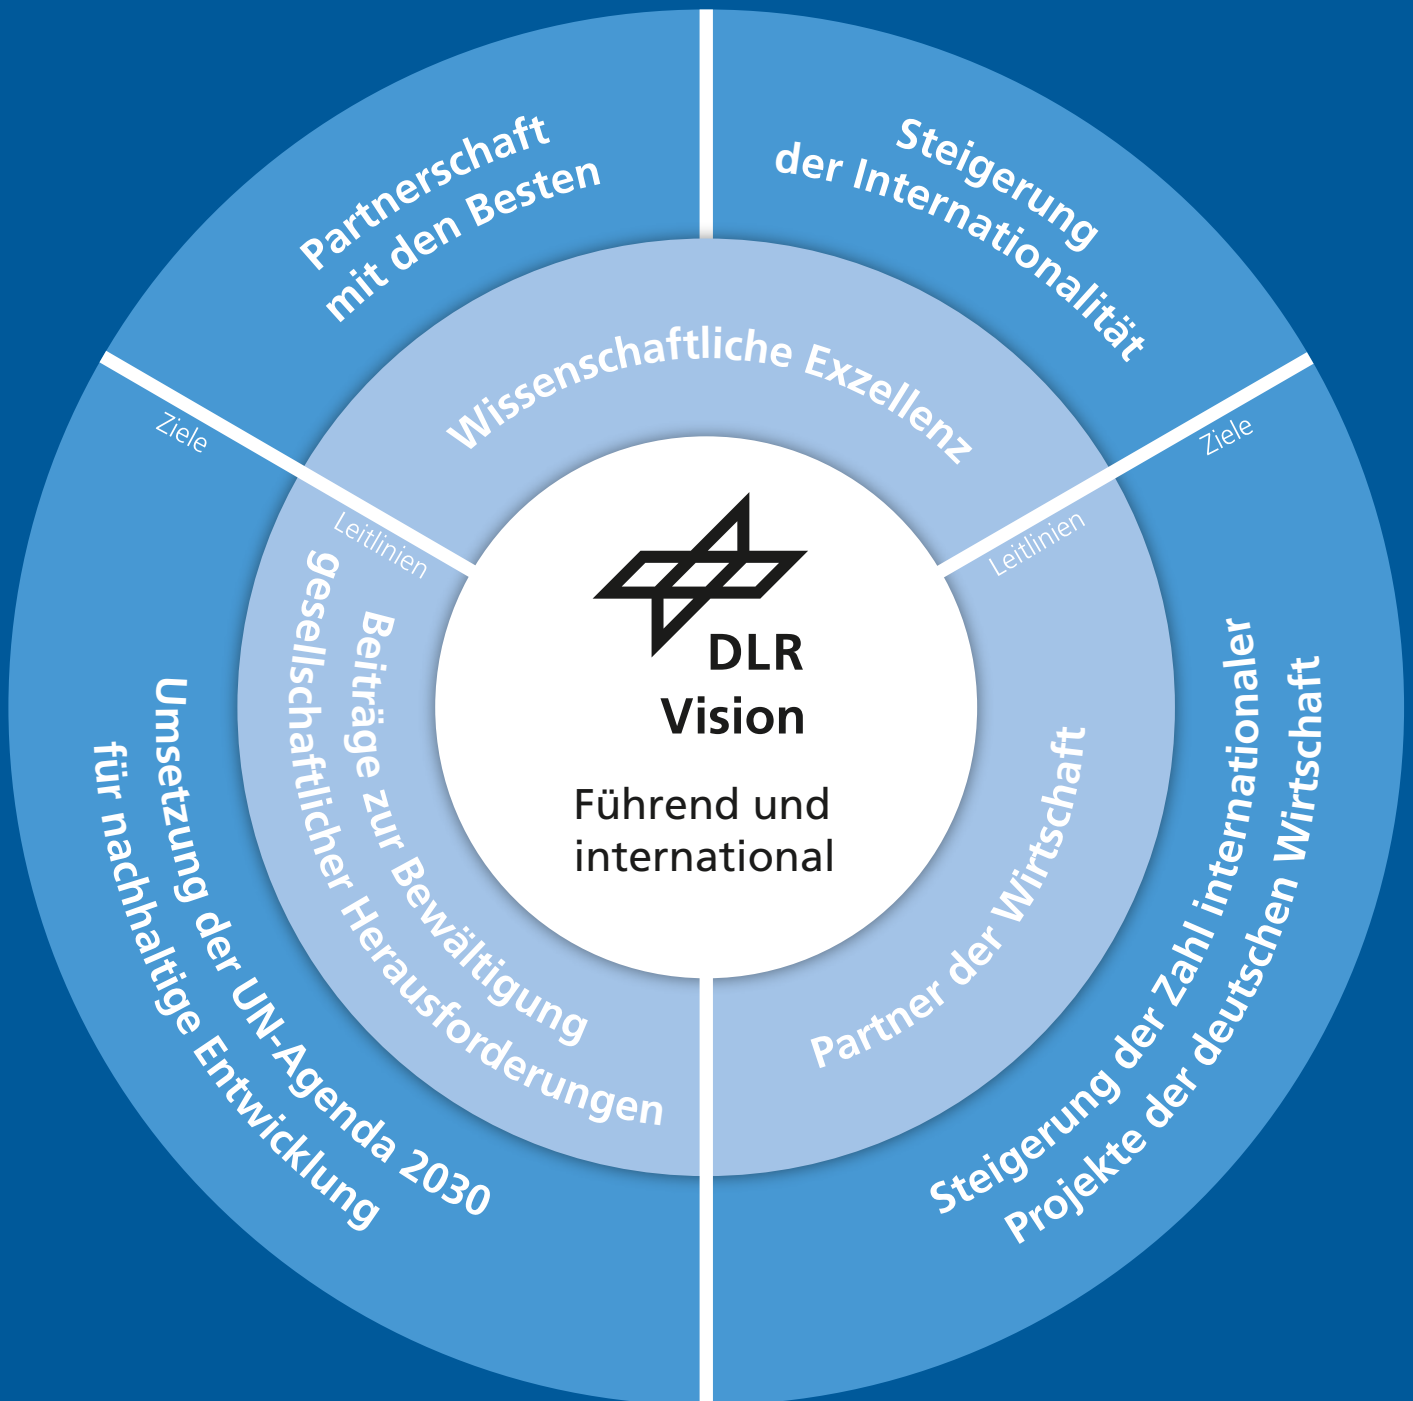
Partnerschaft mit den Besten

Steigerung der Internationalität

Ziele

Ziele

Wissenschaftliche Exzellenz

Leitlinien

Leitlinien

DLR
Vision

Führend und international

Beiträge zur Bewältigung gesellschaftlicher Herausforderungen

Umsetzung der UN-Agenda 2030 für nachhaltige Entwicklung

Partner der Wirtschaft

Steigerung der Zahl internationaler Projekte der deutschen Wirtschaft